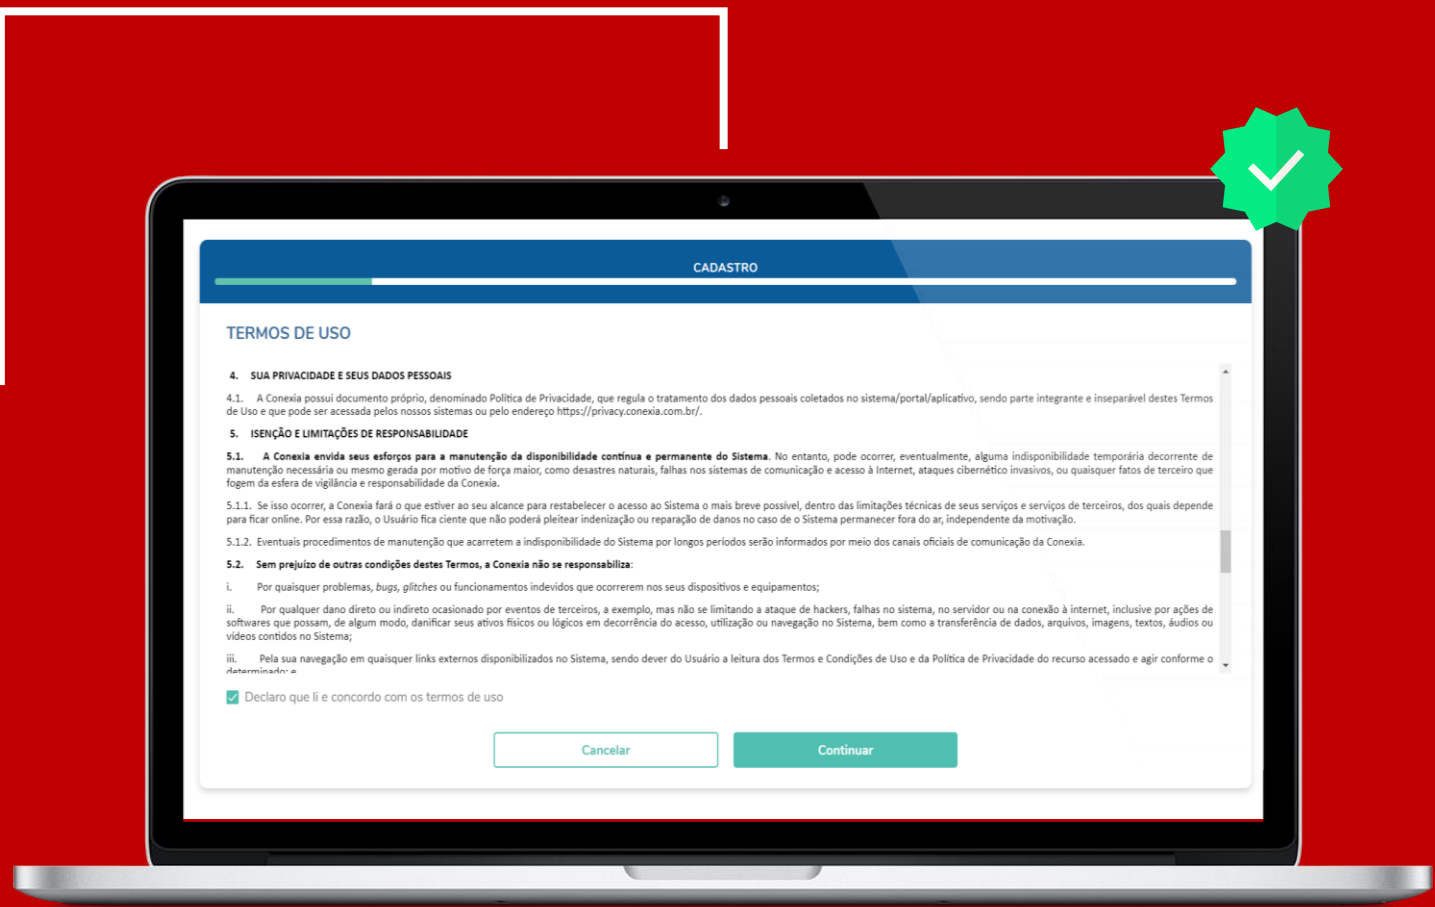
CADASTRO

TERMOS DE USO

4. SUA PRIVACIDADE E SEUS DADOS PESSOAIS

4.1. A Conexia possui documento próprio, denominado Política de Privacidade, que regula o tratamento dos dados pessoais coletados no sistema/portal/aplicativo, sendo parte integrante e inseparável destes Termos de Uso e que pode ser acessada pelos nossos sistemas ou pelo endereço https://privacy.conexia.com.br/.

5. ISENÇÃO E LIMITAÇÕES DE RESPONSABILIDADE

5.1. A Conexia envida seus esforços para a manutenção da disponibilidade contínua e permanente do Sistema. No entanto, pode ocorrer, eventualmente, alguma indisponibilidade temporária decorrente de manutenção necessária ou mesmo gerada por motivo de força maior, como desastres naturais, falhas nos sistemas de comunicação e acesso à Internet, ataques cibernético invasivos, ou quaisquer fatos de terceiro que fogem da esfera de vigilância e responsabilidade da Conexia.

5.1.1. Se isso ocorrer, a Conexia fará o que estiver ao seu alcance para restabelecer o acesso ao Sistema o mais breve possível, dentro das limitações técnicas de seus serviços e serviços de terceiros, dos quais depende para ficar online. Por essa razão, o Usuário fica ciente que não poderá pleitear indenização ou reparação de danos no caso de o Sistema permanecer fora do ar, independente da motivação.

5.1.2. Eventuais procedimentos de manutenção que acarretem a indisponibilidade do Sistema por longos períodos serão informados por meio dos canais oficiais de comunicação da Conexia.

5.2. Sem prejuízo de outras condições destes Termos, a Conexia não se responsabiliza:

i. Por quaisquer problemas, bugs, glitches ou funcionamentos indevidos que ocorrerem nos seus dispositivos e equipamentos;

ii. Por qualquer dano direto ou indireto ocasionado por eventos de terceiros, a exemplo, mas não se limitando a ataque de hackers, falhas no sistema, no servidor ou na conexão à internet, inclusive por ações de softwares que possam, de algum modo, danificar seus ativos físicos ou lógicos em decorrência do acesso, utilização ou navegação no Sistema, bem como a transferência de dados, arquivos, imagens, textos, áudios ou vídeos contidos no Sistema;

iii. Pela sua navegação em quaisquer links externos disponibilizados no Sistema, sendo dever do Usuário a leitura dos Termos e Condições de Uso e da Política de Privacidade do recurso acessado e agir conforme o determinado; e

Declaro que li e concordo com os termos de uso

Cancelar

Continuar